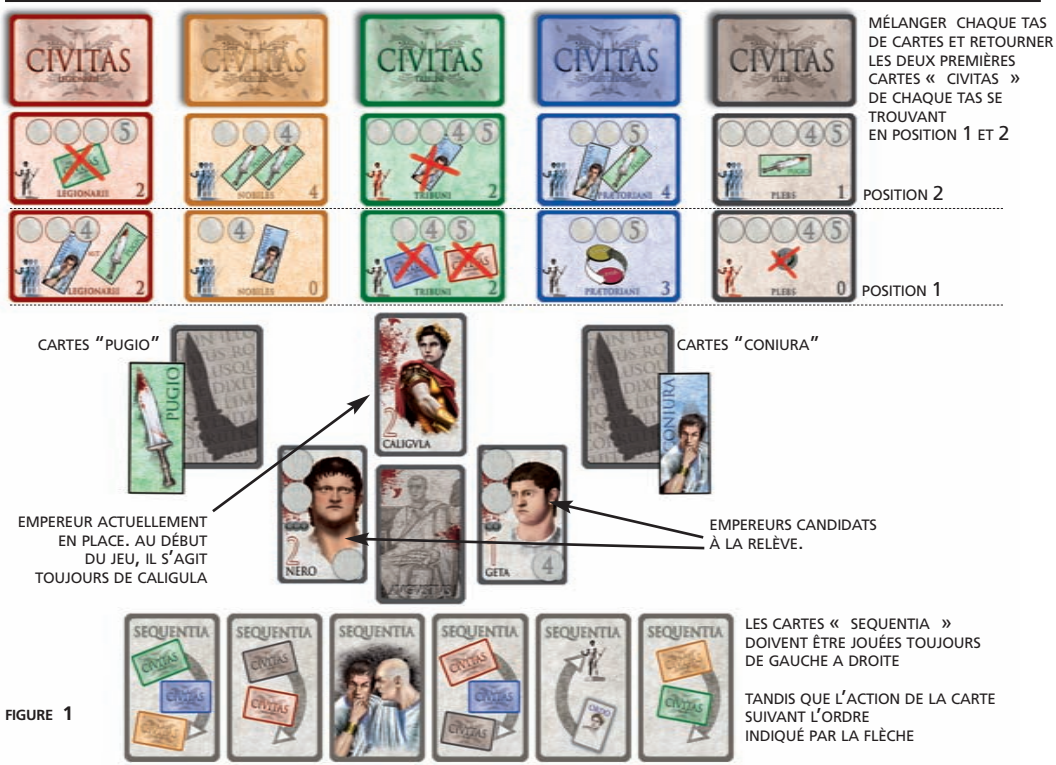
CIVITAS LEGIONARII

CIVITAS

CIVITAS TRIBUNI

CIVITAS

CIVITAS PLEBS

MÉLANGER CHAQUE TAS DE CARTES ET RETOURNER LES DEUX PREMIÈRES CARTES « CIVITAS » DE CHAQUE TAS SE TROUVANT EN POSITION 1 ET 2

5 LEGIONARII 2

4 NOBILES 4

4 5 TRIBUNI 2

5 PRAETORIANI 4

4 5 PLEBS 1

POSITION 2

4 LEGIONARII 2

4 NOBILES 0

4 5 TRIBUNI 2

5 PRAETORIANI 3

5 PLEBS 0

POSITION 1

CARTES "PUGIO"

PUGIO

CARTES "CONIURA"

CONIURA

2 CALIGVLA

EMPEREUR ACTUELLEMENT EN PLACE. AU DÉBUT DU JEU, IL S'AGIT TOUJOURS DE CALIGULA

2 NERO

1 GETA 4

EMPEREURS CANDIDATS À LA RELÈVE.

SEQUENTIA

SEQUENTIA

SEQUENTIA

SEQUENTIA

SEQUENTIA

SEQUENTIA

LES CARTES « SEQUENTIA » DOIVENT ÊTRE JOUÉES TOUJOURS DE GAUCHE A DROITE

TANDIS QUE L'ACTION DE LA CARTE SUIVANT L'ORDRE INDIQUÉ PAR LA FLÈCHE

FIGURE 1